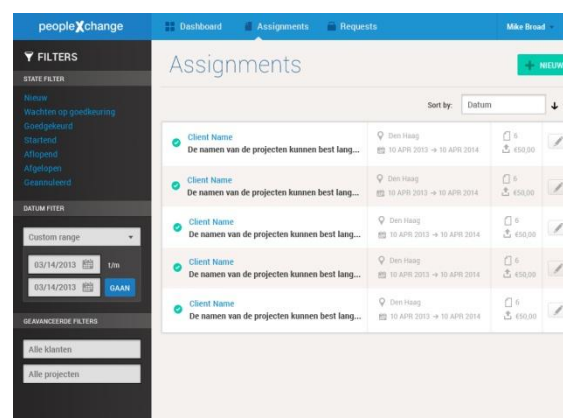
peopleXchange

Dashboard Assignments Requests Mike Broad

FILTERS

STATE FILTER

Nieuw
Wachten op goedkeuring
Goedgekeurd
Startend
Aflopend
Afgelopen
Geannuleerd

DATUM FITER

Custom range

03/14/2013 t/m

03/14/2013 GAAN

GEAVANCEERDE FILTERS

Alle klanten

Alle projecten

Assignments

+ NIEUW

Sort by: Datum

| | | | |
|---|---|---|---|
| Client Name<br>De namen van de projecten kunnen best lang... | Den Haag<br>10 APR 2013 → 10 APR 2014 | 6<br>€50,00 | |
| Client Name<br>De namen van de projecten kunnen best lang... | Den Haag<br>10 APR 2013 → 10 APR 2014 | 6<br>€50,00 | |
| Client Name<br>De namen van de projecten kunnen best lang... | Den Haag<br>10 APR 2013 → 10 APR 2014 | 6<br>€50,00 | |
| Client Name<br>De namen van de projecten kunnen best lang... | Den Haag<br>10 APR 2013 → 10 APR 2014 | 6<br>€50,00 | |
| Client Name<br>De namen van de projecten kunnen best lang... | Den Haag<br>10 APR 2013 → 10 APR 2014 | 6<br>€50,00 | |